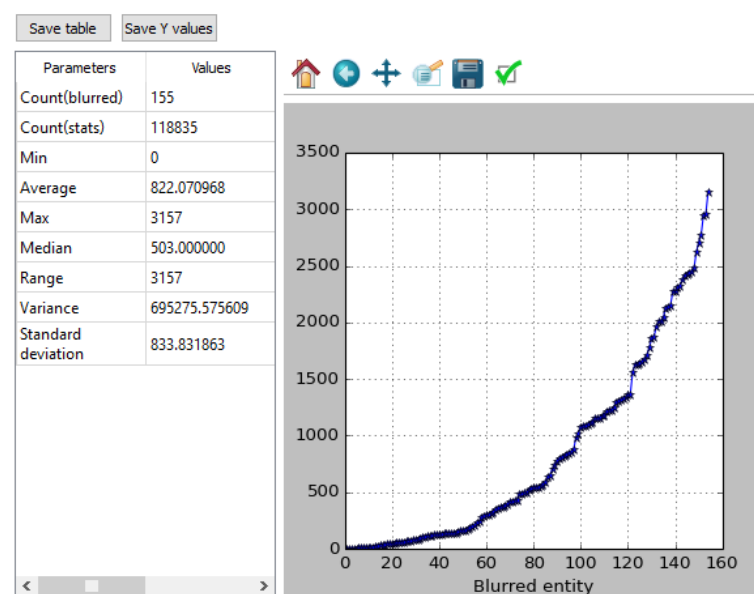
Save table Save Y values

| Parameters | Values |
|---|---|
| Count(blurred) | 155 |
| Count(stats) | 118835 |
| Min | 0 |
| Average | 822.070968 |
| Max | 3157 |
| Median | 503.000000 |
| Range | 3157 |
| Variance | 695275.575609 |
| Standard deviation | 833.831863 |

3500
3000
2500
2000
1500
1000
500
0
0 20 40 60 80 100 120 140 160
Blurred entity